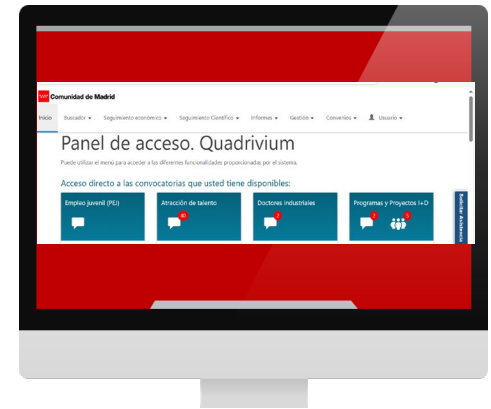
Comunidad de Madrid

Inicio Buscador ▾ Seguimiento económico ▾ Seguimiento Científico ▾ Informes ▾ Gestión ▾ Convenios ▾ Usuario ▾

Panel de acceso. Quadrivium

Puede utilizar el menú para acceder a las diferentes funcionalidades proporcionadas por el sistema.

Acceso directo a las convocatorias que usted tiene disponibles:

Empleo juvenil (PEJ)

Atracción de talento 10

Doctores industriales 2

Programas y Proyectos I+D 2 5

Solicitar Asistencia